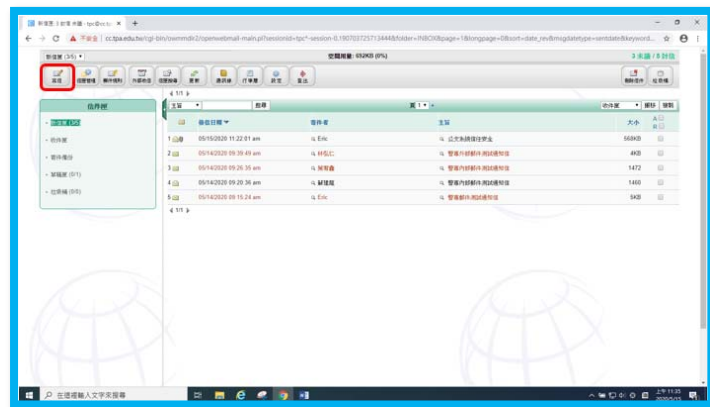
新信匣 3 封信 未讀 - tpc@cc.tp ×  +

不安全 | cc.tpa.edu.tw/cgi-bin/owmmdir2/openwebmail-main.pl?sessionid=tpc*-session-0.18070372571344&folder=INBOX&page=1&longpage=0&sort=date_rev&msgdatetype=sentdate&keyword...

新信匣 (3/5)

空間用量: 692KB (0%)

3 未讀 / 5 封信

寫信

信件夾

新信匣 (3/5)

寄件匣

寄件備份

垃圾匣 (0/1)

資源回收筒 (0/0)

1/1

主旨 搜尋

頁 1

收件匣 移到 複製

| | 寄信日期 | 寄件者 | 主旨 | 大小 |
|---|---|---|---|---|
| 1 | 05/15/2020 11:22:01 am | Eric | 公文系統信件測試 | 568KB |
| 2 | 05/14/2020 09:39:49 am | 林弘仁 | 警衛內部郵件測試通知信 | 4KB |
| 3 | 05/14/2020 09:26:35 am | 陳秀鑫 | 警衛內部郵件測試通知信 | 1472 |
| 4 | 05/14/2020 09:20:36 pm | 賴建龍 | 警衛內部郵件測試通知信 | 1460 |
| 5 | 05/14/2020 09:15:24 am | Eric | 警衛內部郵件測試通知信 | 5KB |

1/1

在這裡輸入文字來搜尋

上午 11:35
2020/5/15